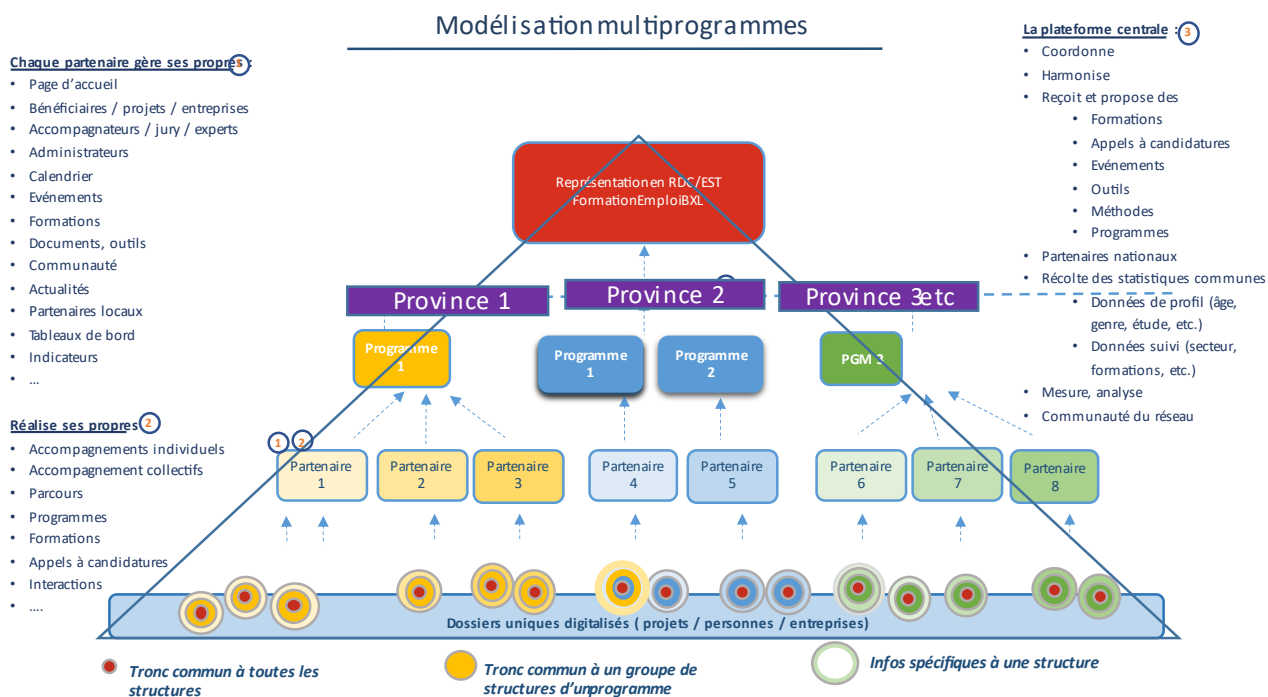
Modélisation multiprogrammes

Chaque partenaire gère ses propres 1 :
• Page d'accueil
• Bénéficiaires / projets / entreprises
• Accompagnateurs / jury / experts
• Administrateurs
• Calendrier
• Evénements
• Formations
• Documents, outils
• Communauté
• Actualités
• Partenaires locaux
• Tableaux de bord
• Indicateurs
• ...

Réalise ses propres 2
• Accompagnements individuels
• Accompagnement collectifs
• Parcours
• Programmes
• Formations
• Appels à candidatures
• Interactions
• ....

La plateforme centrale : 3
• Coordonne
• Harmonise
• Reçoit et propose des
  • Formations
  • Appels à candidatures
  • Evénements
  • Outils
  • Méthodes
  • Programmes
• Partenaires nationaux
• Récolte des statistiques communes
  • Données de profil (âge, genre, étude, etc.)
  • Données suivi (secteur, formations, etc.)
• Mesure, analyse
• Communauté du réseau

Représentation en RDC/EST FormationEmploiBXL

Province 1
Province 2
Province 3 etc

Programme 1
Programme 1
Programme 2
PGM 3

1 2
Partenaire 1
Partenaire 2
Partenaire 3
Partenaire 4
Partenaire 5
Partenaire 6
Partenaire 7
Partenaire 8

Dossiers uniques digitalisés ( projets / personnes / entreprises)

Tronc commun à toutes les structures
Tronc commun à un groupe de structures d'unprogramme
Infos spécifiques à une structure